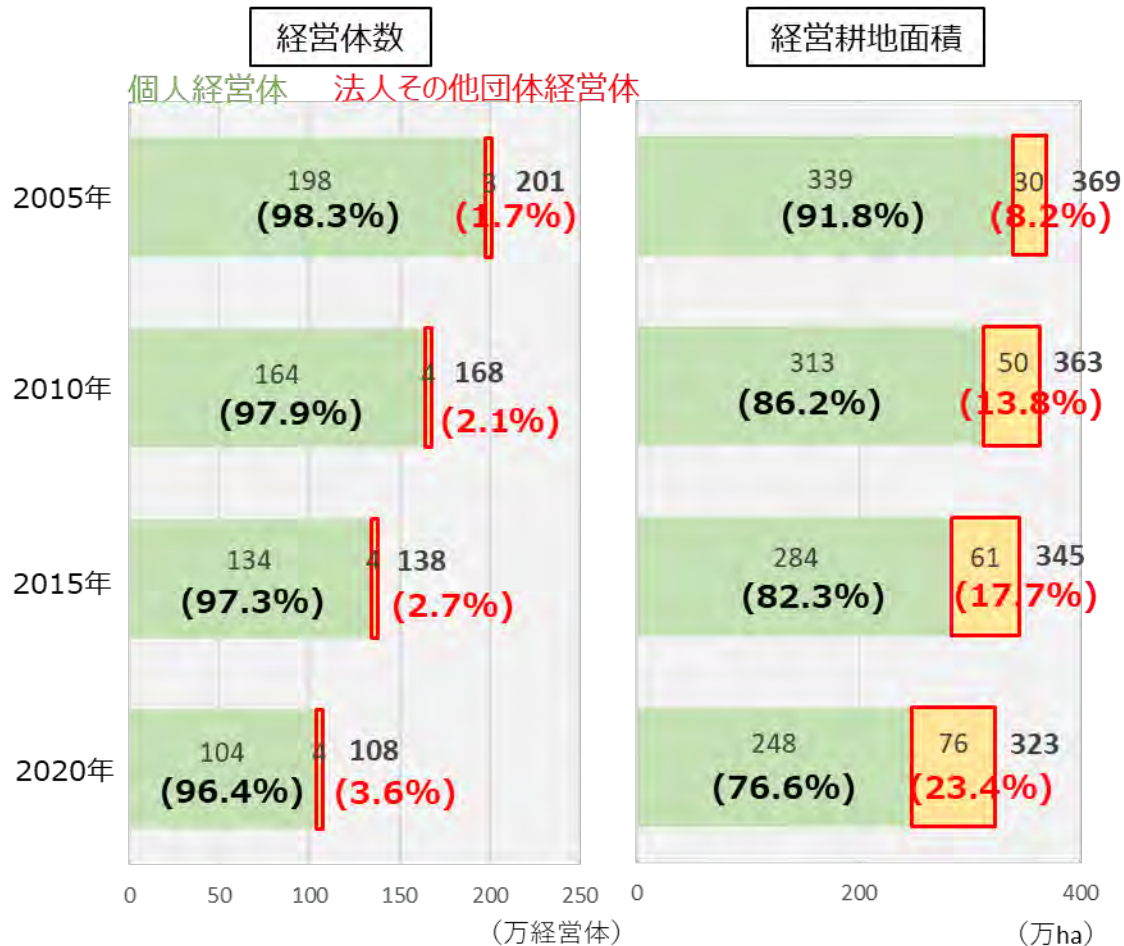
経営体数

経営耕地面積

個人経営体　法人その他団体経営体

2005年
198
(98.3%)
3
201
(1.7%)

339
(91.8%)
30
369
(8.2%)

2010年
164
(97.9%)
4
168
(2.1%)

313
(86.2%)
50
363
(13.8%)

2015年
134
(97.3%)
4
138
(2.7%)

284
(82.3%)
61
345
(17.7%)

2020年
104
(96.4%)
4
108
(3.6%)

248
(76.6%)
76
323
(23.4%)

0　50　100　150　200　250
（万経営体）

0　200　400
（万ha）